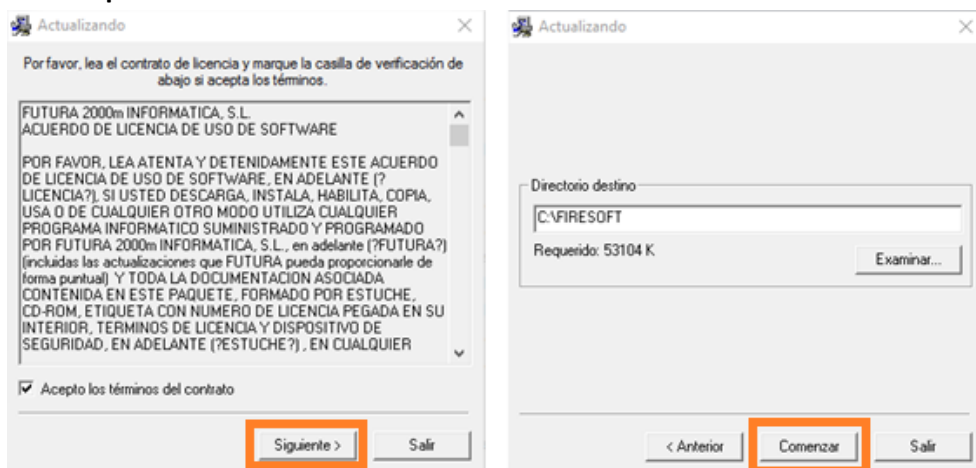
Actualizando

Por favor, lea el contrato de licencia y marque la casilla de verificación de abajo si acepta los términos.

FUTURA 2000m INFORMATICA, S.L.
ACUERDO DE LICENCIA DE USO DE SOFTWARE

POR FAVOR, LEA ATENTA Y DETENIDAMENTE ESTE ACUERDO DE LICENCIA DE USO DE SOFTWARE, EN ADELANTE (?LICENCIA?), SI USTED DESCARGA, INSTALA, HABILITA, COPIA, USA O DE CUALQUIER OTRO MODO UTILIZA CUALQUIER PROGRAMA INFORMATICO SUMINISTRADO Y PROGRAMADO POR FUTURA 2000m INFORMATICA, S.L., en adelante (?FUTURA?) (incluidas las actualizaciones que FUTURA pueda proporcionarle de forma puntual) Y TODA LA DOCUMENTACION ASOCIADA CONTENIDA EN ESTE PAQUETE, FORMADO POR ESTUCHE, CD-ROM, ETIQUETA CON NUMERO DE LICENCIA PEGADA EN SU INTERIOR, TERMINOS DE LICENCIA Y DISPOSITIVO DE SEGURIDAD, EN ADELANTE (?ESTUCHE?) , EN CUALQUIER

Acepto los términos del contrato

Siguiente >
Salir

Actualizando

Directorio destino
C:\FIRESOFT
Requerido: 53104 K
Examinar...

< Anterior
Comenzar
Salir